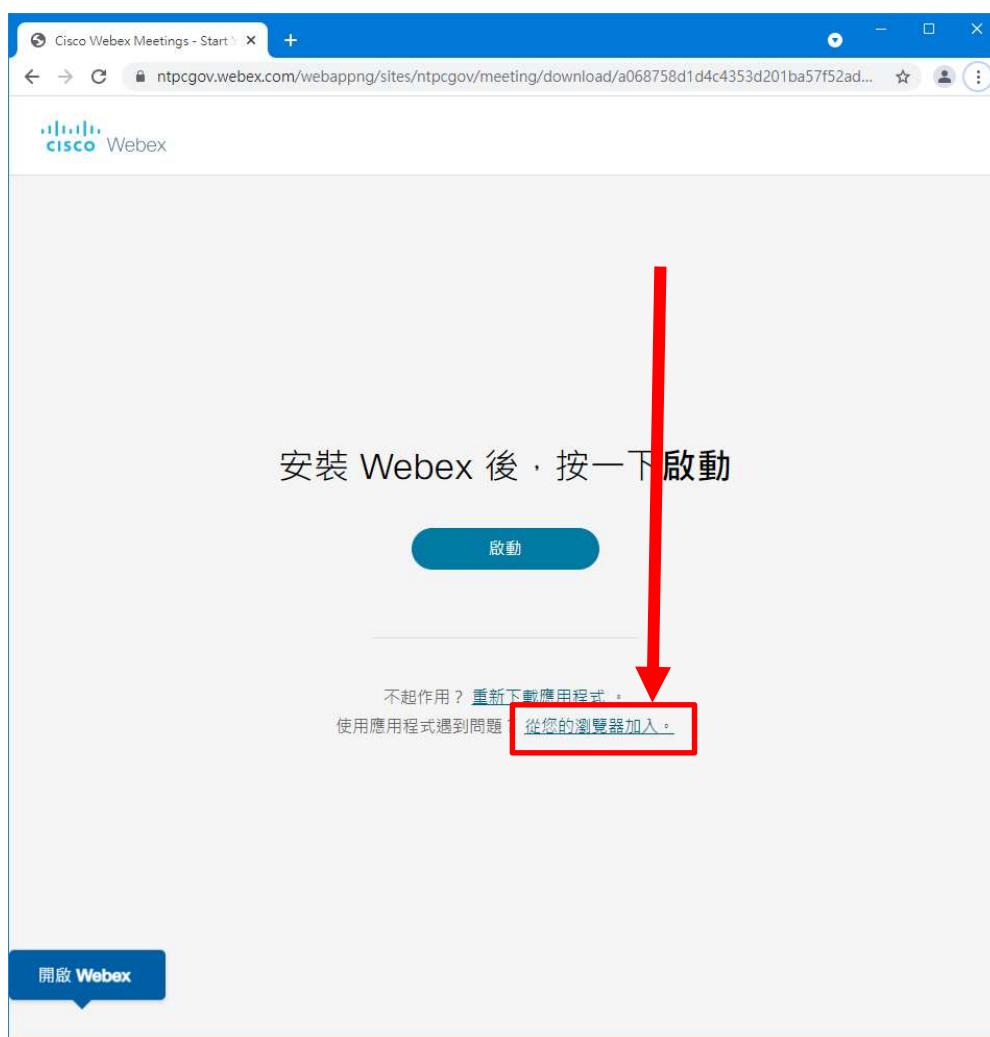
Cisco Webex Meetings - Start

ntpcgov.webex.com/webappng/sites/ntpcgov/meeting/download/a068758d1d4c4353d201ba57f52ad...

cisco Webex

安裝 Webex 後，按一下啟動

啟動

不起作用？ 重新下載應用程式。
使用應用程式遇到問題？ 從您的瀏覽器加入。

開啟 Webex